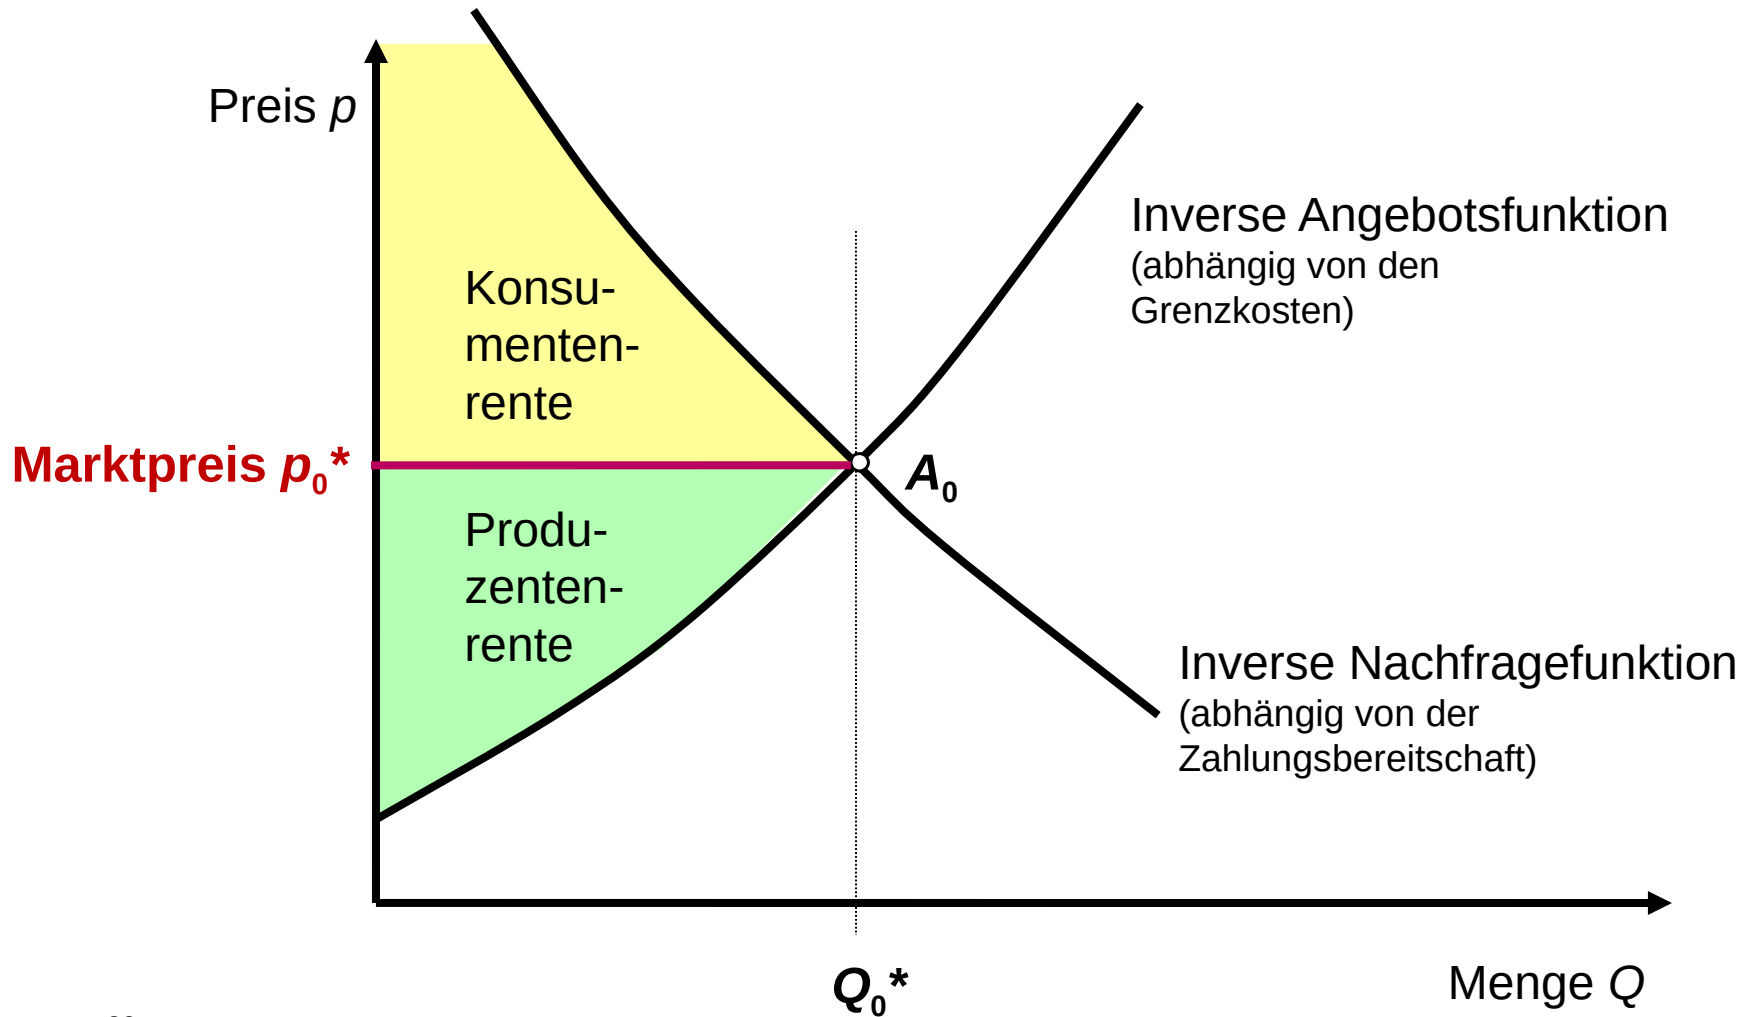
Preis $p$

Inverse Angebotsfunktion
(abhängig von den Grenzkosten)

Konsumentenrente

Marktpreis $p_0$*

$A_0$

Produzentenrente

Inverse Nachfragefunktion
(abhängig von der Zahlungsbereitschaft)

$Q_0$*

Menge $Q$